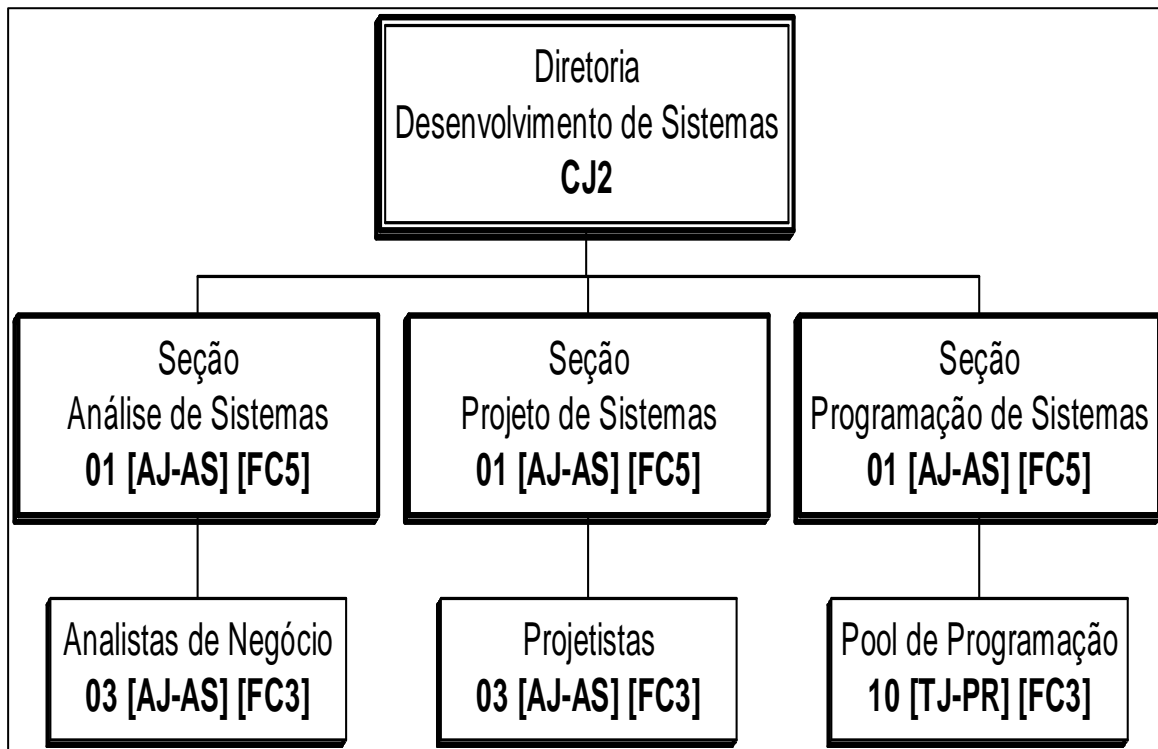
Diretoria
Desenvolvimento de Sistemas
**CJ2**

Seção
Análise de Sistemas
**01 [AJ-AS] [FC5]**

Seção
Projeto de Sistemas
**01 [AJ-AS] [FC5]**

Seção
Programação de Sistemas
**01 [AJ-AS] [FC5]**

Analistas de Negócio
**03 [AJ-AS] [FC3]**

Projetistas
**03 [AJ-AS] [FC3]**

Pool de Programação
**10 [TJ-PR] [FC3]**